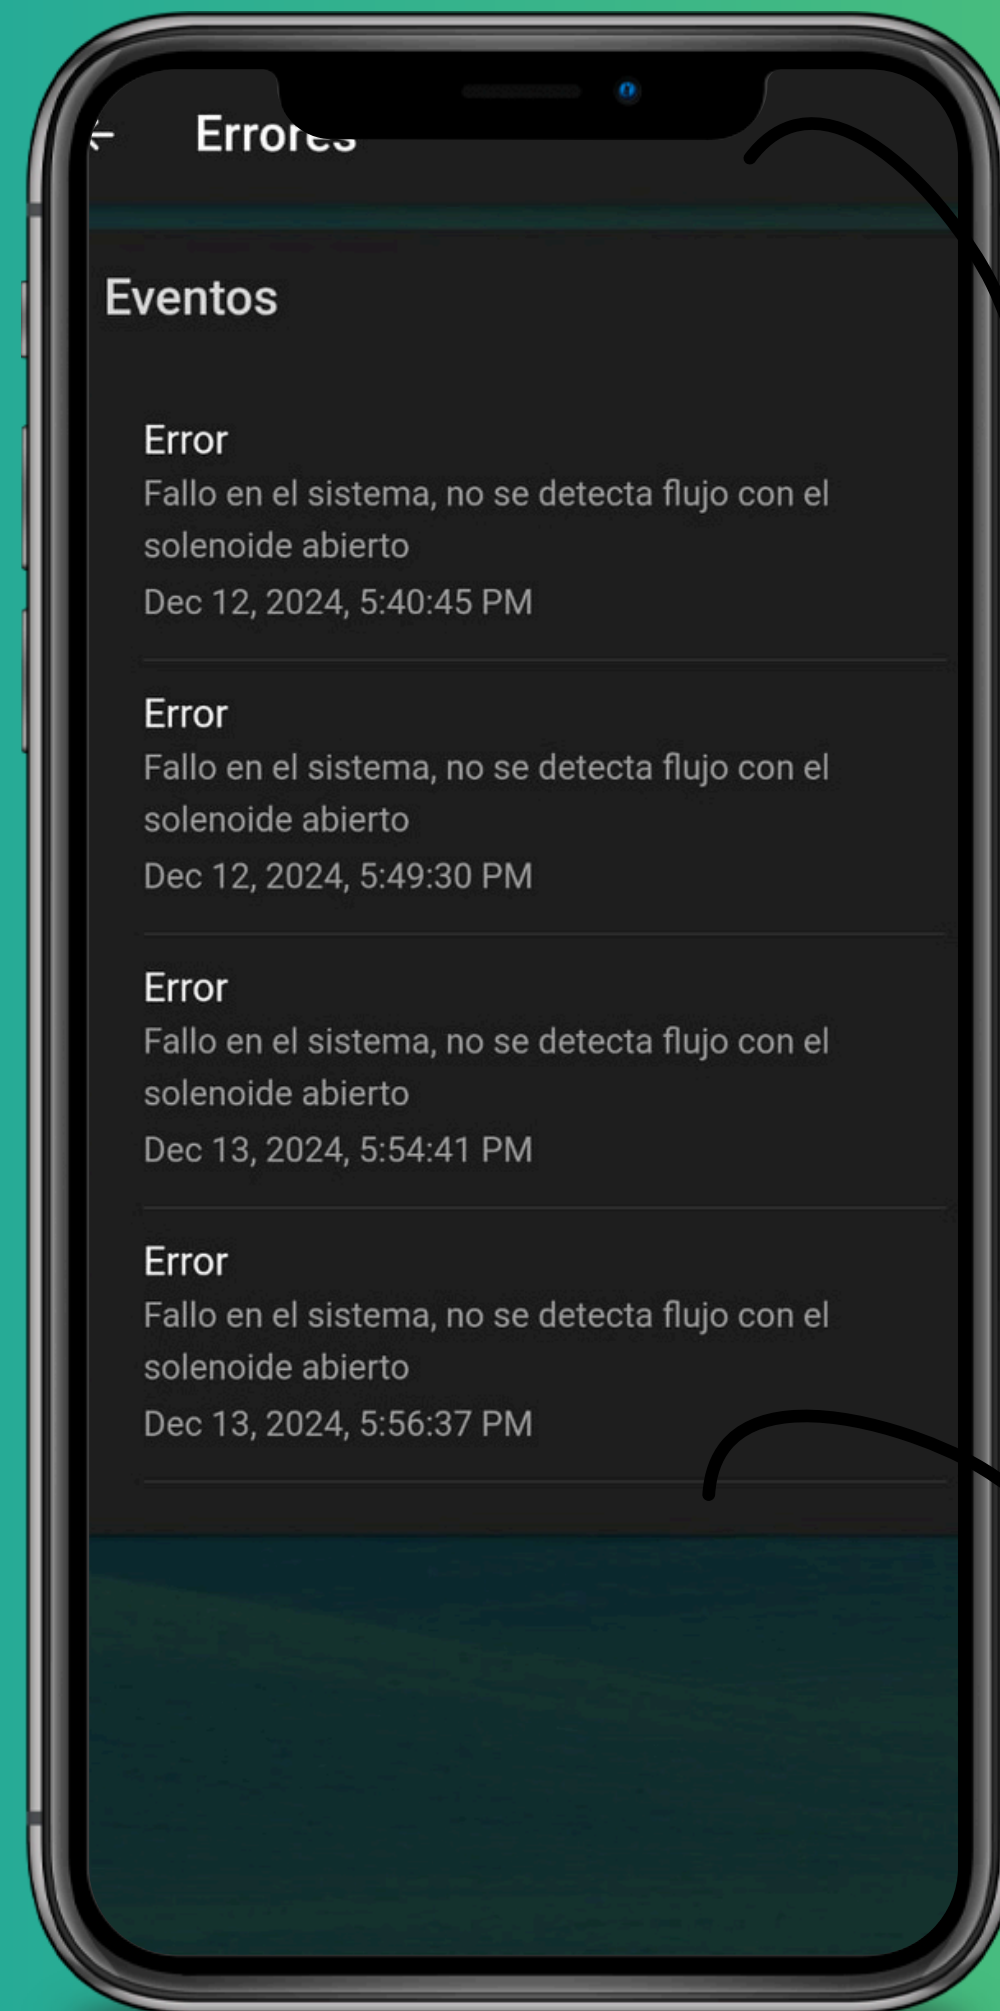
← Errores

Eventos

Error
Fallo en el sistema, no se detecta flujo con el solenoide abierto
Dec 12, 2024, 5:40:45 PM

Error
Fallo en el sistema, no se detecta flujo con el solenoide abierto
Dec 12, 2024, 5:49:30 PM

Error
Fallo en el sistema, no se detecta flujo con el solenoide abierto
Dec 13, 2024, 5:54:41 PM

Error
Fallo en el sistema, no se detecta flujo con el solenoide abierto
Dec 13, 2024, 5:56:37 PM